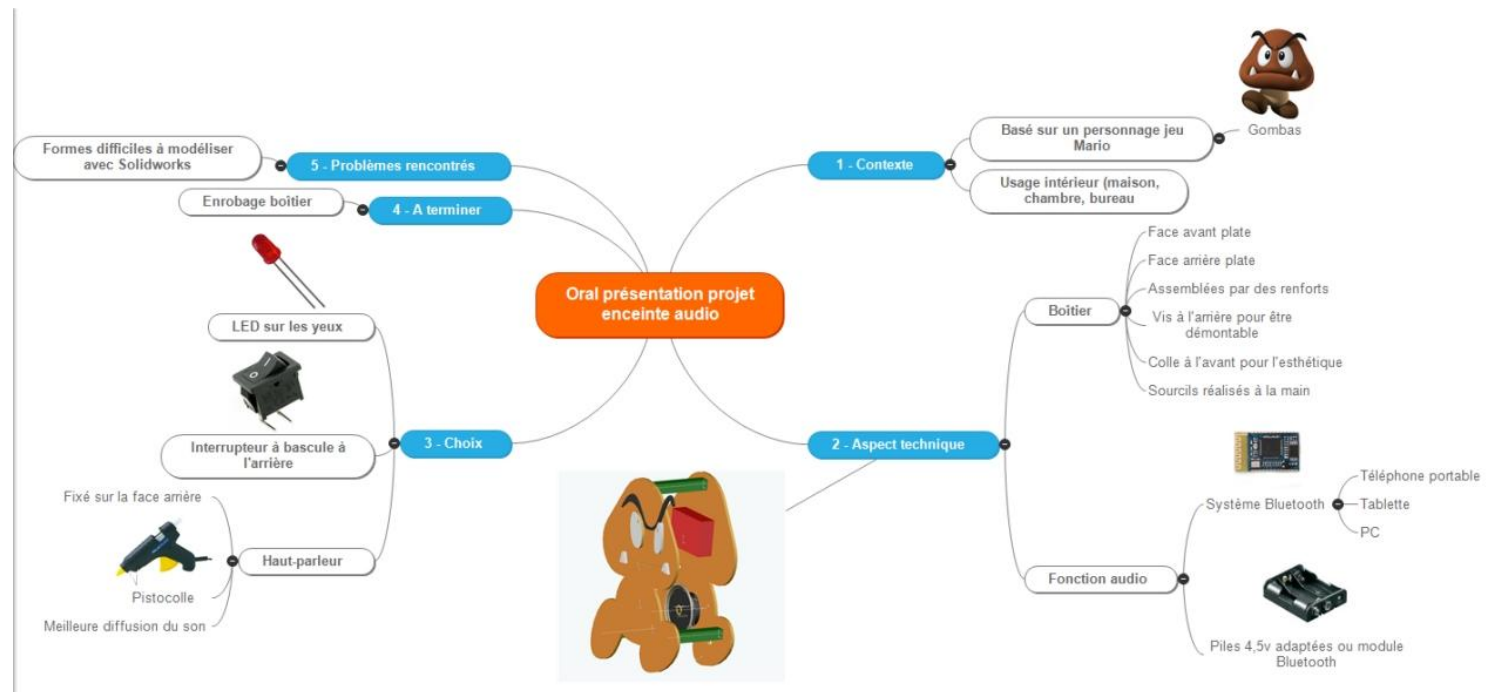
Oral présentation projet enceinte audio

1 - Contexte

Basé sur un personnage jeu Mario

Gombas

Usage intérieur (maison, chambre, bureau

2 - Aspect technique

Boitier

Face avant plate

Face arrière plate

Assemblées par des renforts

Vis à l'arrière pour être démontable

Colle à l'avant pour l'esthétique

Sourcils réalisés à la main

Fonction audio

Système Bluetooth

Téléphone portable

Tablette

PC

Piles 4,5v adaptées ou module Bluetooth

3 - Choix

LED sur les yeux

Interrupteur à bascule à l'arrière

Haut-parleur

Fixé sur la face arrière

Pistocolle

Meilleure diffusion du son

4 - A terminer

Enrobage boitier

5 - Problèmes rencontrés

Formes difficiles à modéliser avec Solidworks